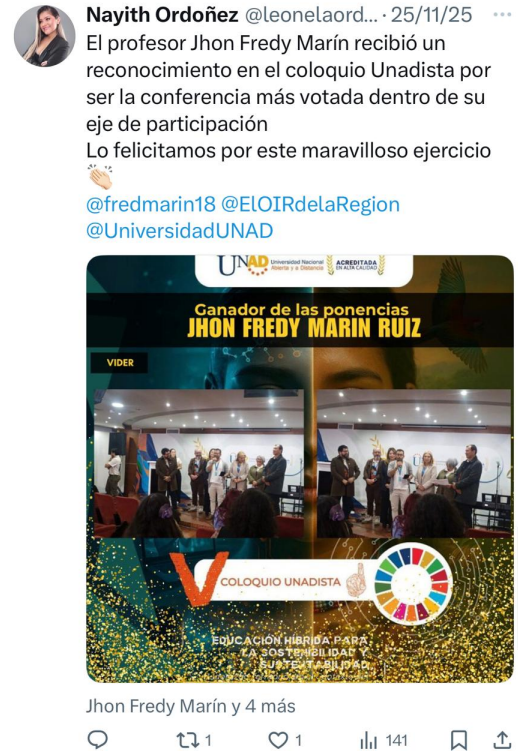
Nayith Ordoñez @leonelaord... · 25/11/25

El profesor Jhon Fredy Marín recibió un reconocimiento en el coloquio Unadista por ser la conferencia más votada dentro de su eje de participación
Lo felicitamos por este maravilloso ejercicio 👏🏻

@fredmarin18 @ElOIRdelaRegion @UniversidadUNAD

UNAD Universidad Nacional Abierta y a Distancia ACREDITADA EN ALTA CALIDAD

Ganador de las ponencias
JHON FREDY MARIN RUIZ

VIDER

V COLOQUIO UNADISTA

EDUCACIÓN HIBRIDA PARA LA SOSTENIBILIDAD Y SUSTENTABILIDAD

Jhon Fredy Marín y 4 más

1 1 141